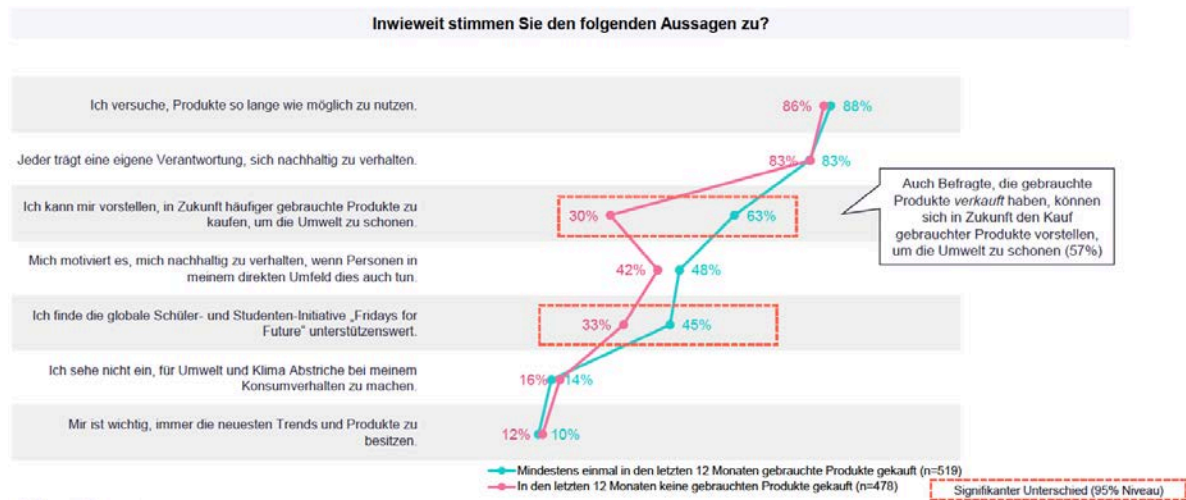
Inwieweit stimmen Sie den folgenden Aussagen zu?

Ich versuche, Produkte so lange wie möglich zu nutzen.

86% 88%

Jeder trägt eine eigene Verantwortung, sich nachhaltig zu verhalten.

83% 83%

Ich kann mir vorstellen, in Zukunft häufiger gebrauchte Produkte zu kaufen, um die Umwelt zu schonen.

30% 63%

Auch Befragte, die gebrauchte Produkte *verkauft* haben, können sich in Zukunft den Kauf gebrauchter Produkte vorstellen, um die Umwelt zu schonen (57%)

Mich motiviert es, mich nachhaltig zu verhalten, wenn Personen in meinem direkten Umfeld dies auch tun.

42% 48%

Ich finde die globale Schüler- und Studenten-Initiative „Fridays for Future" unterstützenswert.

33% 45%

Ich sehe nicht ein, für Umwelt und Klima Abstriche bei meinem Konsumverhalten zu machen.

16% 14%

Mir ist wichtig, immer die neuesten Trends und Produkte zu besitzen.

12% 10%

Mindestens einmal in den letzten 12 Monaten gebrauchte Produkte gekauft (n=519)
In den letzten 12 Monaten keine gebrauchten Produkte gekauft (n=478)

Signifikanter Unterschied (95% Niveau)